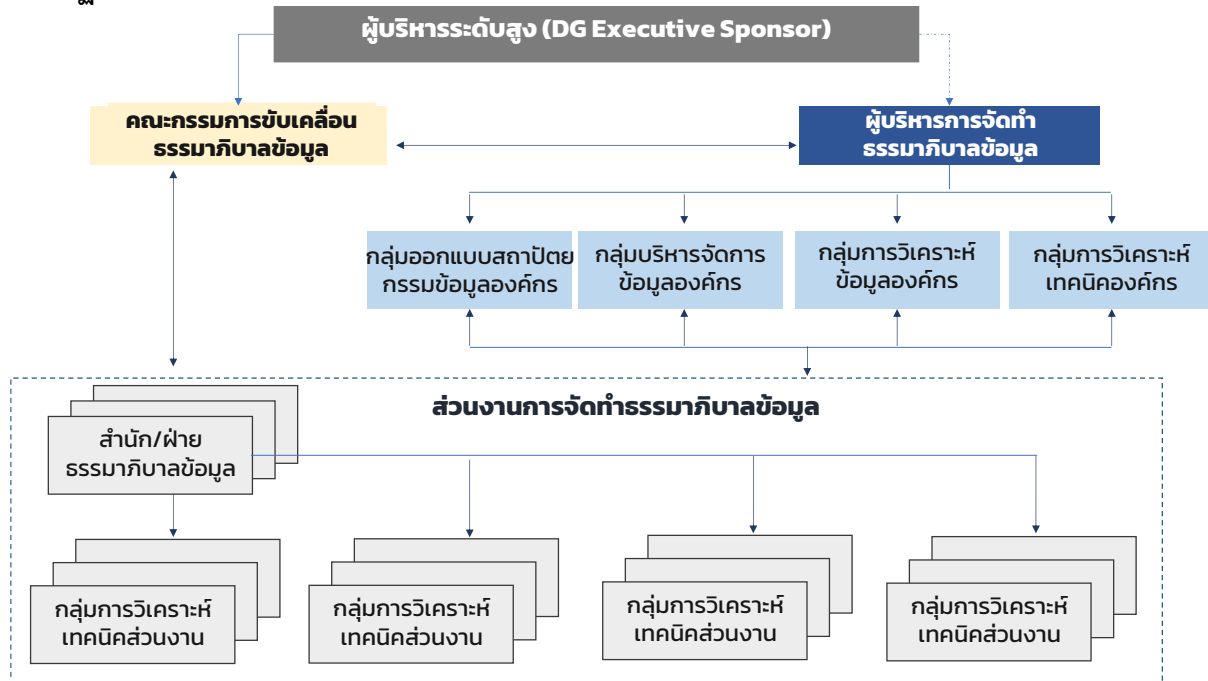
ผู้บริหารระดับสูง (DG Executive Sponsor)

คณะกรรมการขับเคลื่อนธรรมาภิบาลข้อมูล

ผู้บริหารการจัดทำธรรมาภิบาลข้อมูล

กลุ่มออกแบบสถาปัตยกรรมข้อมูลองค์กร

กลุ่มบริหารจัดการข้อมูลองค์กร

กลุ่มการวิเคราะห์ข้อมูลองค์กร

กลุ่มการวิเคราะห์เทคนิคองค์กร

ส่วนงานการจัดทำธรรมาภิบาลข้อมูล

สำนัก/ฝ่ายธรรมาภิบาลข้อมูล

กลุ่มการวิเคราะห์เทคนิคส่วนงาน

กลุ่มการวิเคราะห์เทคนิคส่วนงาน

กลุ่มการวิเคราะห์เทคนิคส่วนงาน

กลุ่มการวิเคราะห์เทคนิคส่วนงาน